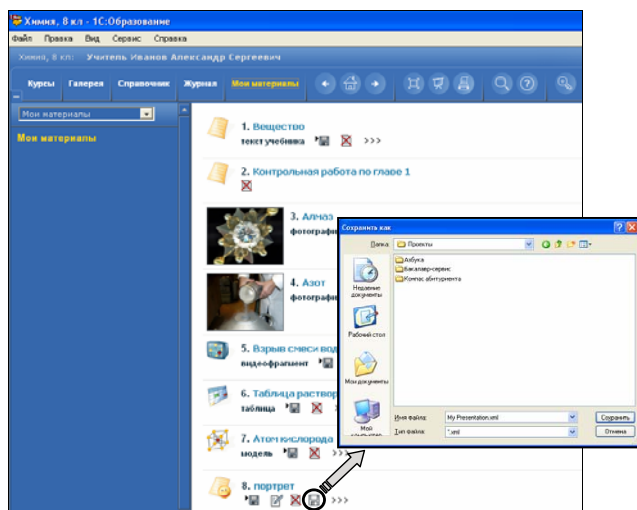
Химия, 8 кл - 1С:Образование

Файл Правка Вид Сервис Справка

Химия, 8 кл: Учитель Иванов Александр Сергеевич

Курсы Галерея Справочник Журнал Мои материалы

Мои материалы

Мои материалы

1. Вещество
текст учебника >>>

2. Контрольная работа по главе 1

3. Алмаз
фотограф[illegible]

4. Азот
фотограф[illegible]

5. Взрыв смеси вод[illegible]
видеофрагмент

6. Таблица раствор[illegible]
таблица

7. Атом кислорода
модель

8. портрет
>>>

Сохранить как

Папка: Проекты

Азбука
Бакалавр-сервис
Компас абитуриента

Недавние документы

Рабочий стол

Мои документы

Мой компьютер

Имя файла: My Presentation.xml

Тип файла: *.xml

Сохранить

Отмена